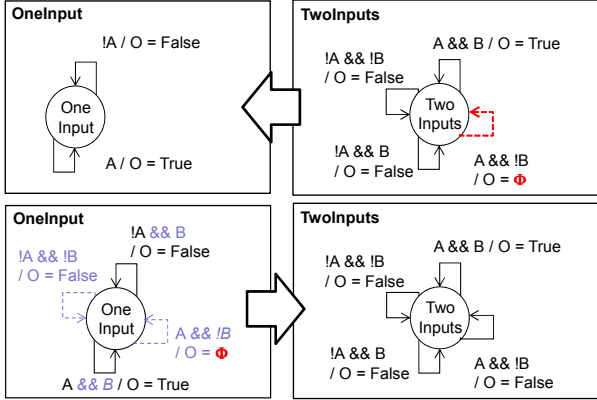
OneInput

!A / O = False

One Input

A / O = True

TwoInputs

A && B / O = True

!A && !B / O = False

Two Inputs

!A && B / O = False

A && !B / O = $\Phi$

OneInput

!A && B / O = False

!A && !B / O = False

One Input

A && !B / O = $\Phi$

A && B / O = True

TwoInputs

A && B / O = True

!A && !B / O = False

Two Inputs

!A && B / O = False

A && !B / O = False